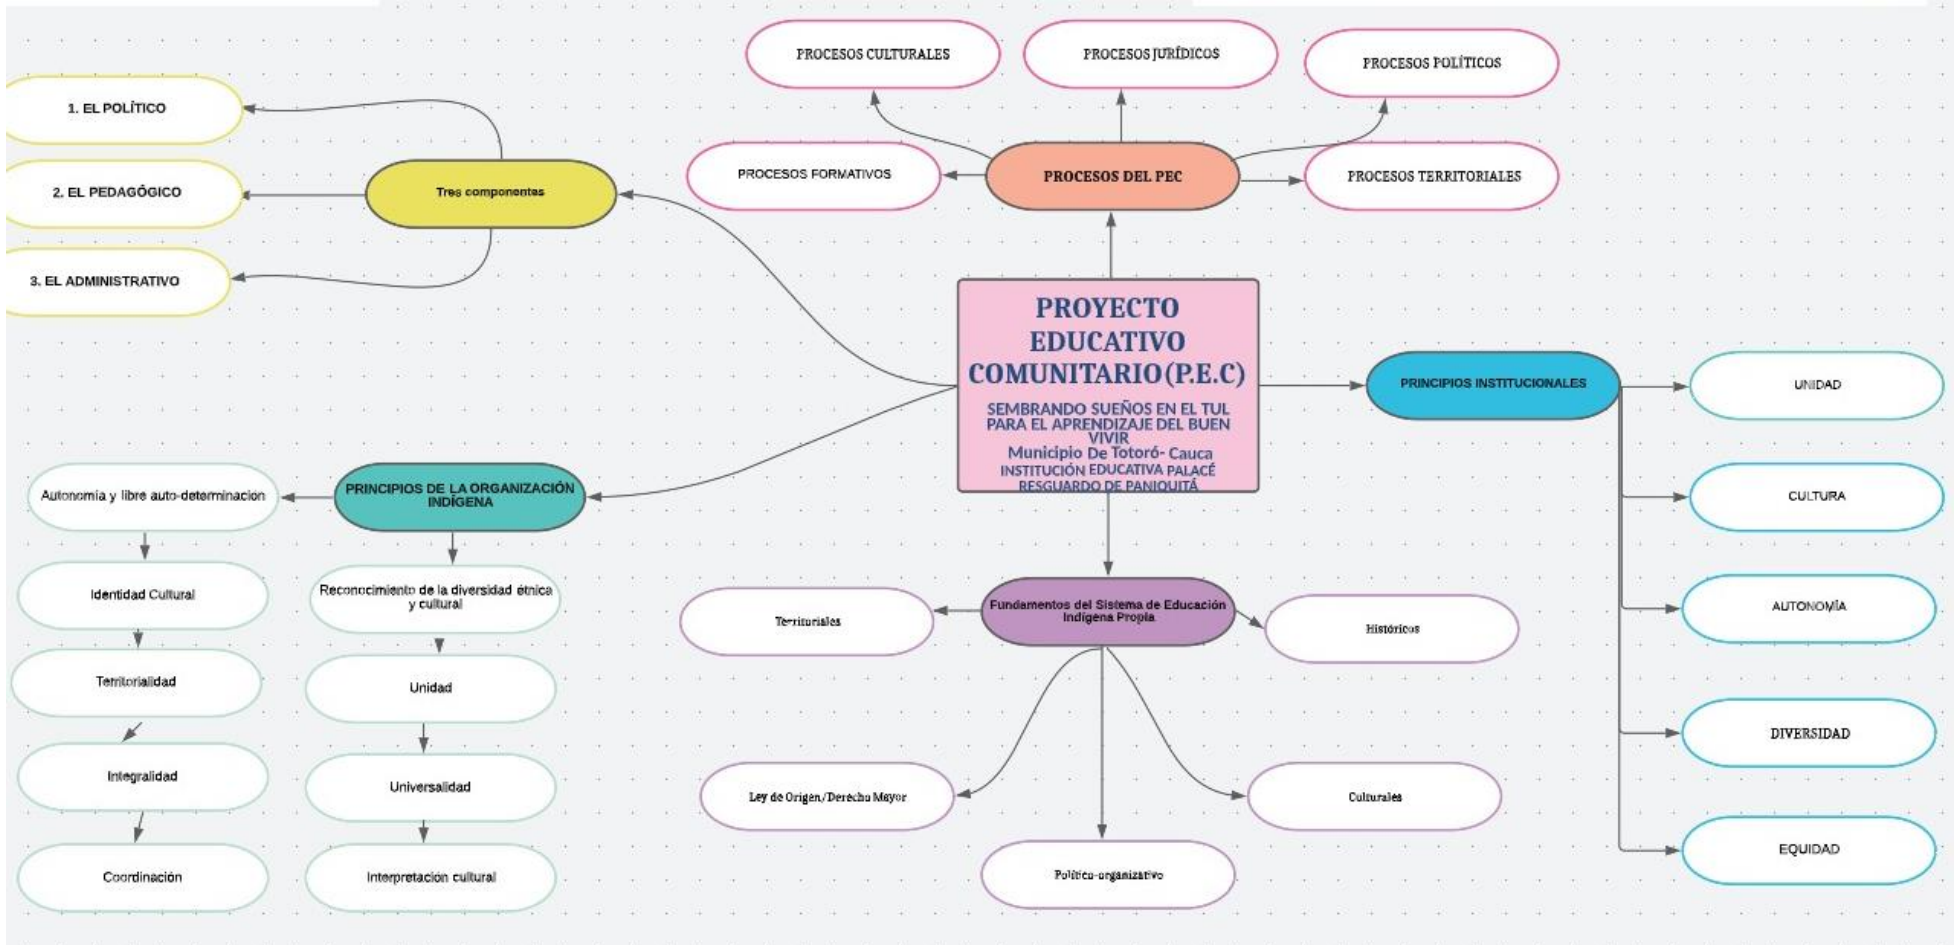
PROYECTO EDUCATIVO COMUNITARIO (P.E.C)

SEMBRANDO SUEÑOS EN EL TUL PARA EL APRENDIZAJE DEL BUEN VIVIR
Municipio De Totoró- Cauca
INSTITUCIÓN EDUCATIVA PALACÉ
RESGUARDO DE PANIQUITÁ

PROCESOS DEL PEC

PROCESOS CULTURALES

PROCESOS JURÍDICOS

PROCESOS POLÍTICOS

PROCESOS FORMATIVOS

PROCESOS TERRITORIALES

Tres componentes

1. EL POLÍTICO

2. EL PEDAGÓGICO

3. EL ADMINISTRATIVO

PRINCIPIOS INSTITUCIONALES

UNIDAD

CULTURA

AUTONOMÍA

DIVERSIDAD

EQUIDAD

PRINCIPIOS DE LA ORGANIZACIÓN INDÍGENA

Autonomía y libre auto-determinacion

Identidad Cultural

Territorialidad

Integralidad

Coordinación

Reconocimiento de la diversidad étnica y cultural

Unidad

Universalidad

Interpretacion cultural

Fundamentos del Sistema de Educación Indígena Propia

Territoriales

Históricos

Ley de Origen/Derecho Mayor

Culturales

Político-organizativo